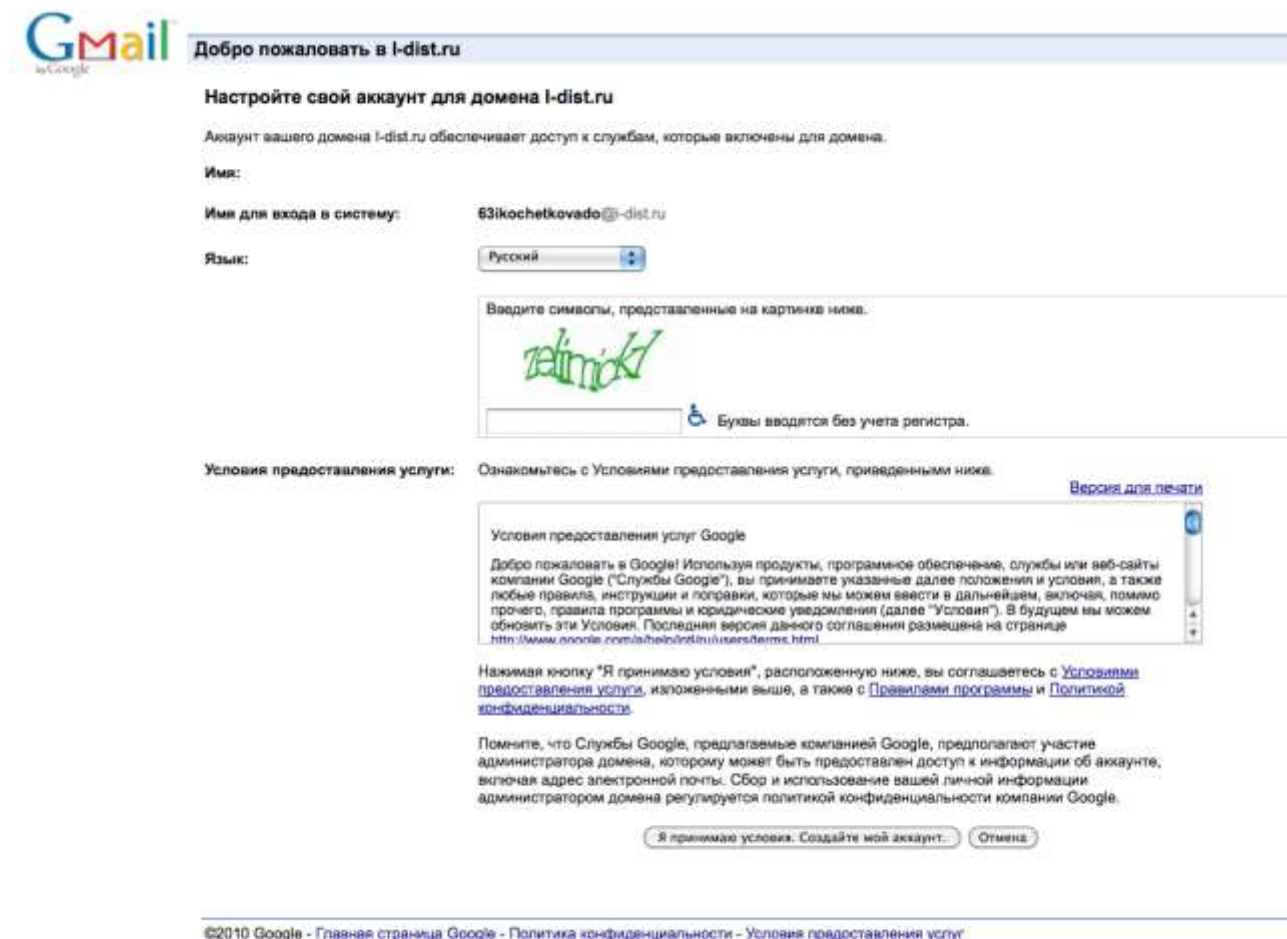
Gmail by Google

Добро пожаловать в l-dist.ru

Настройте свой аккаунт для домена l-dist.ru

Аккаунт вашего домена l-dist.ru обеспечивает доступ к службам, которые включены для домена.

Имя:

Имя для входа в систему: 63ikochetkovado@l-dist.ru

Язык: Русский

Введите символы, представленные на картинке ниже.

zelimokl

Буквы вводятся без учета регистра.

Условия предоставления услуги: Ознакомьтесь с Условиями предоставления услуги, приведенными ниже.

Версия для печати

Условия предоставления услуг Google

Добро пожаловать в Google! Используя продукты, программное обеспечение, службы или веб-сайты компании Google ("Службы Google"), вы принимаете указанные далее положения и условия, а также любые правила, инструкции и поправки, которые мы можем ввести в дальнейшем, включая, помимо прочего, правила программы и юридические уведомления (далее "Условия"). В будущем мы можем обновить эти Условия. Последняя версия данного соглашения размещена на странице http://www.google.com/a/help/intl/ru/users/terms.html

Нажимая кнопку "Я принимаю условия", расположенную ниже, вы соглашаетесь с Условиями предоставления услуги, изложенными выше, а также с Правилами программы и Политикой конфиденциальности.

Помните, что Службы Google, предлагаемые компанией Google, предполагают участие администратора домена, которому может быть предоставлен доступ к информации об аккаунте, включая адрес электронной почты. Сбор и использование вашей личной информации администратором домена регулируется политикой конфиденциальности компании Google.

Я принимаю условия. Создайте мой аккаунт. Отмена

©2010 Google - Главная страница Google - Политика конфиденциальности - Условия предоставления услуг